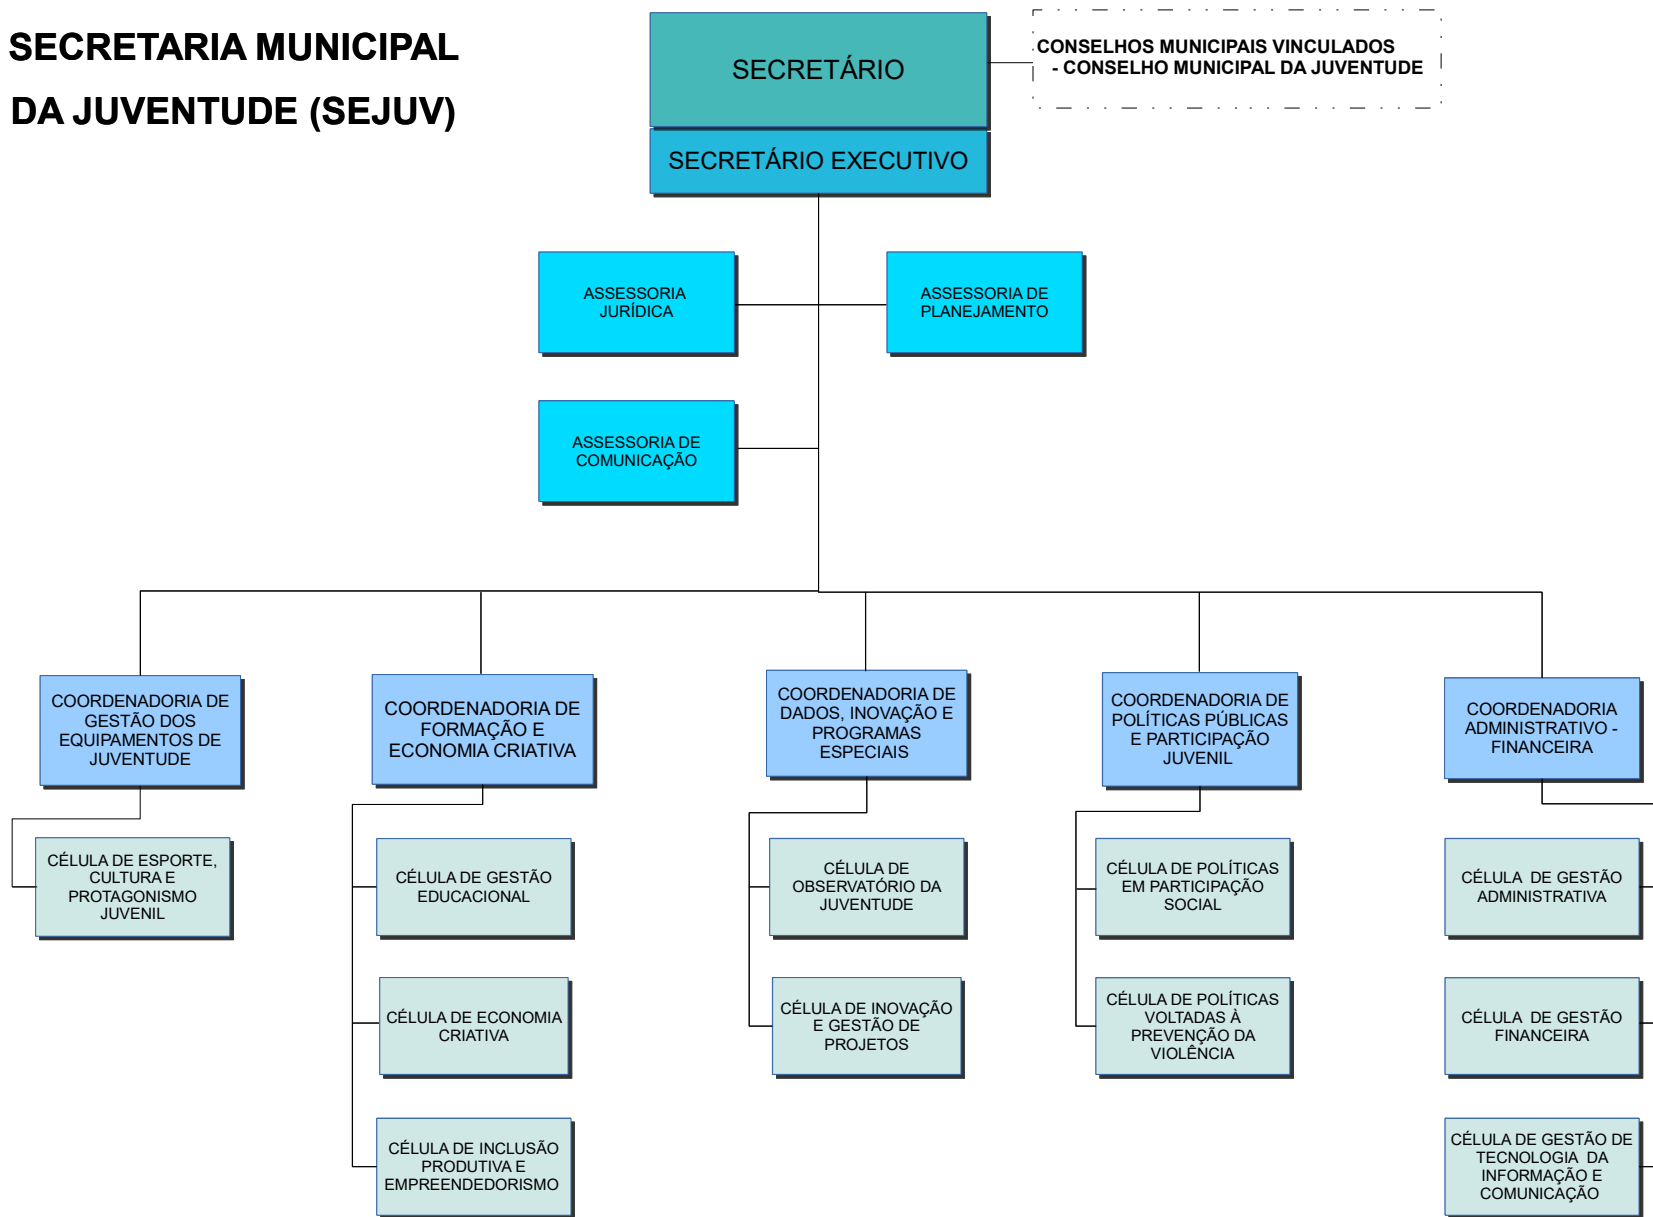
SECRETARIA MUNICIPAL DA JUVENTUDE (SEJUV)

SECRETÁRIO

CONSELHOS MUNICIPAIS VINCULADOS
- CONSELHO MUNICIPAL DA JUVENTUDE

SECRETÁRIO EXECUTIVO

ASSESSORIA JURÍDICA

ASSESSORIA DE PLANEJAMENTO

ASSESSORIA DE COMUNICAÇÃO

COORDENADORIA DE GESTÃO DOS EQUIPAMENTOS DE JUVENTUDE

CÉLULA DE ESPORTE, CULTURA E PROTAGONISMO JUVENIL

COORDENADORIA DE FORMAÇÃO E ECONOMIA CRIATIVA

CÉLULA DE GESTÃO EDUCACIONAL

CÉLULA DE ECONOMIA CRIATIVA

CÉLULA DE INCLUSÃO PRODUTIVA E EMPREENDEDORISMO

COORDENADORIA DE DADOS, INOVAÇÃO E PROGRAMAS ESPECIAIS

CÉLULA DE OBSERVATÓRIO DA JUVENTUDE

CÉLULA DE INOVAÇÃO E GESTÃO DE PROJETOS

COORDENADORIA DE POLÍTICAS PÚBLICAS E PARTICIPAÇÃO JUVENIL

CÉLULA DE POLÍTICAS EM PARTICIPAÇÃO SOCIAL

CÉLULA DE POLÍTICAS VOLTADAS À PREVENÇÃO DA VIOLÊNCIA

COORDENADORIA ADMINISTRATIVO - FINANCEIRA

CÉLULA DE GESTÃO ADMINISTRATIVA

CÉLULA DE GESTÃO FINANCEIRA

CÉLULA DE GESTÃO DE TECNOLOGIA DA INFORMAÇÃO E COMUNICAÇÃO